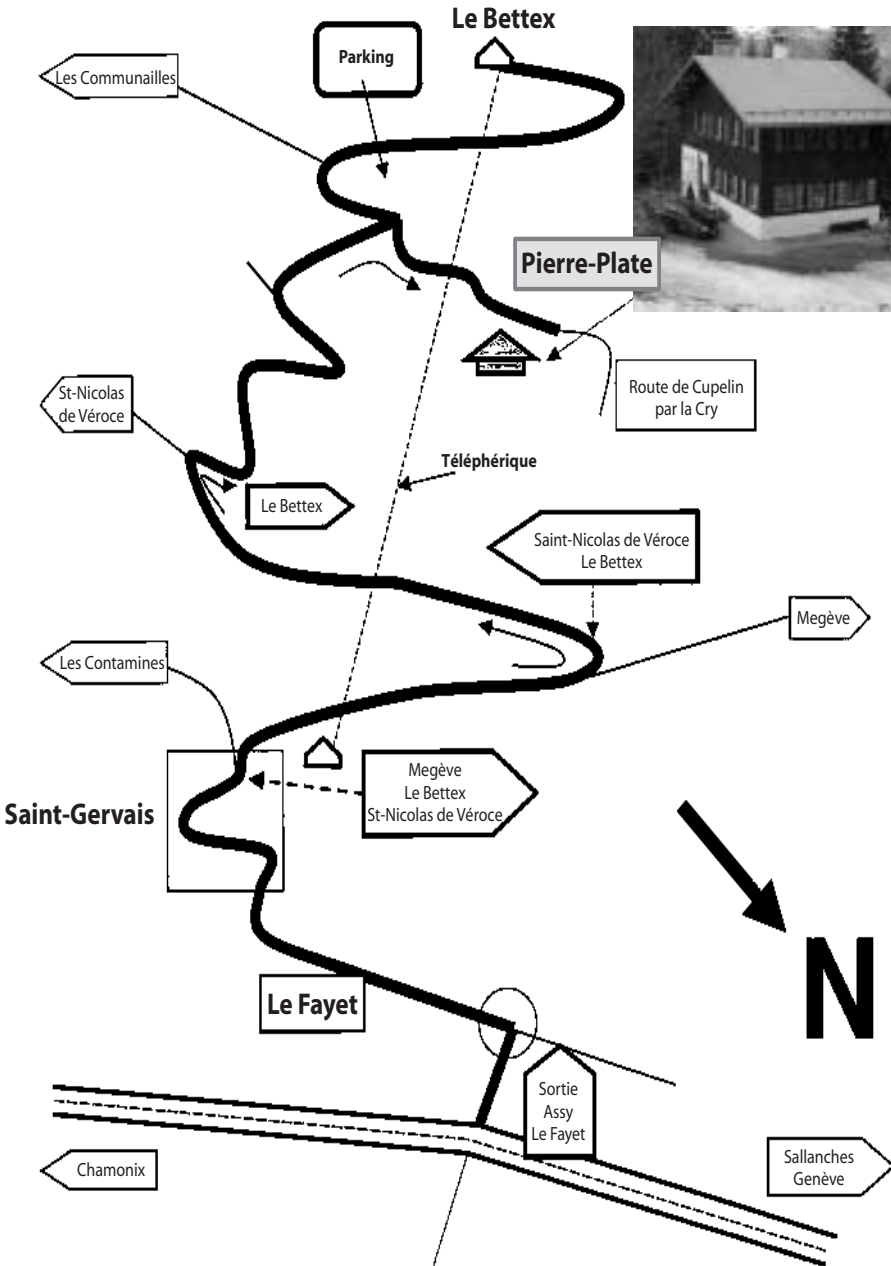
Le Bettex

Parking

Les Communailles

Pierre-Plate

Route de Cupelin par la Cry

St-Nicolas de Véroce

Téléphérique

Le Bettex

Saint-Nicolas de Véroce Le Bettex

Megève

Les Contamines

Megève Le Bettex St-Nicolas de Véroce

Saint-Gervais

N

Le Fayet

Sortie Assy Le Fayet

Chamonix

Sallanches Genève